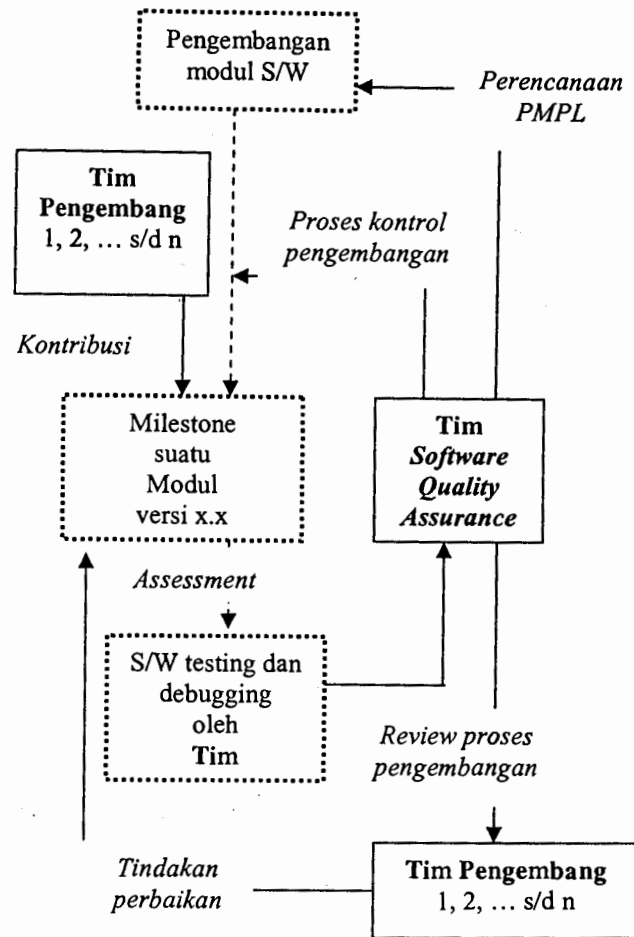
Pengembangan modul S/W

Perencanaan PMPL

Tim Pengembang 1, 2, … s/d n

Proses kontrol pengembangan

Kontribusi

Milestone suatu Modul versi x.x

Tim Software Quality Assurance

Assessment

S/W testing dan debugging oleh Tim

Review proses pengembangan

Tindakan perbaikan

Tim Pengembang 1, 2, … s/d n